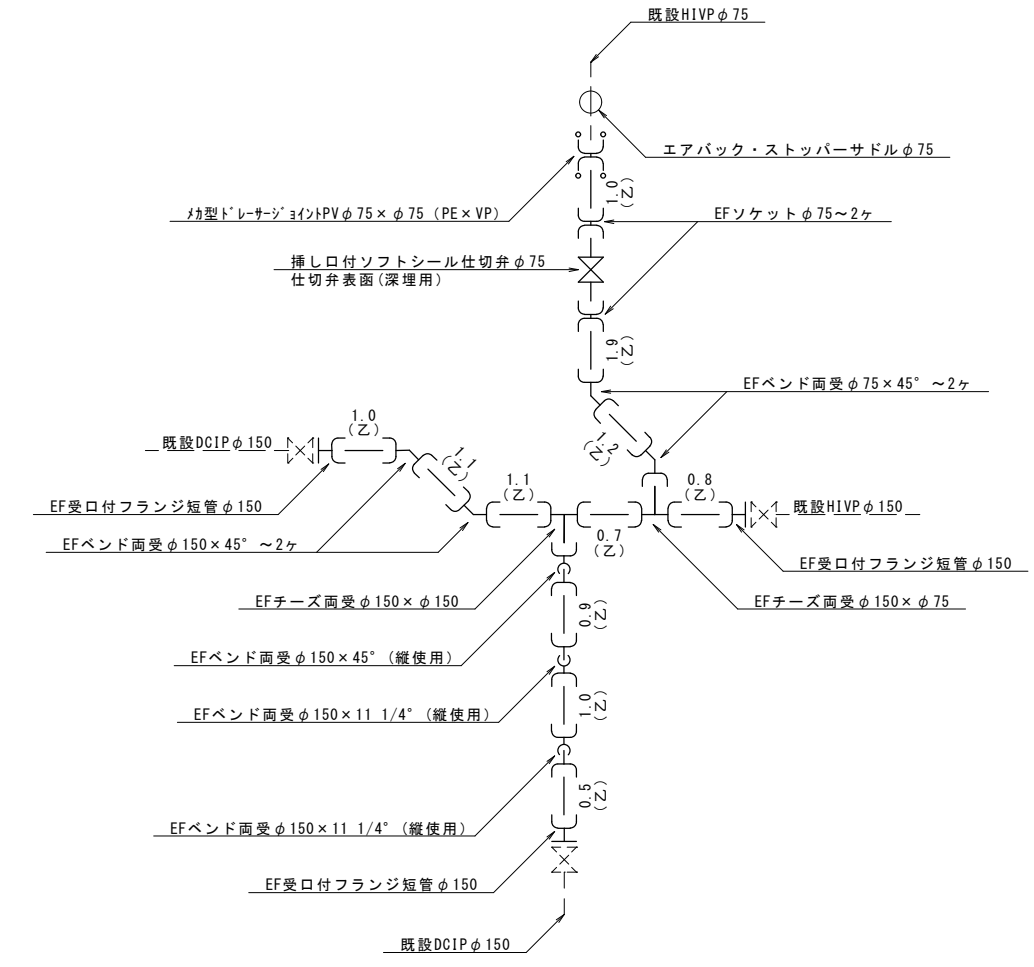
既設HIVP$\phi$75

エアバック・ストッパーサドル$\phi$75

1.0
(乙)

ﾒｶ型ﾄﾞﾚｰｻｰｼﾞｮｲﾝﾄPV$\phi$75×$\phi$75 (PE×VP)

EFソケット$\phi$75～2ヶ

挿し口付ソフトシール仕切弁$\phi$75
仕切弁表函(深埋用)

1.9
(乙)

EFベンド両受$\phi$75×45° ～2ヶ

1.2
(乙)

1.0
(乙)

既設DCIP$\phi$150

1.1
(乙)

EF受口付フランジ短管$\phi$150

1.1
(乙)

0.8
(乙)

既設HIVP$\phi$150

EFベンド両受$\phi$150×45° ～2ヶ

0.7
(乙)

EF受口付フランジ短管$\phi$150

EFチーズ両受$\phi$150×$\phi$150

EFチーズ両受$\phi$150×$\phi$75

0.9
(乙)

EFベンド両受$\phi$150×45°(縦使用)

1.0
(乙)

EFベンド両受$\phi$150×11 1/4°(縦使用)

0.5
(乙)

EFベンド両受$\phi$150×11 1/4°(縦使用)

EF受口付フランジ短管$\phi$150

既設DCIP$\phi$150